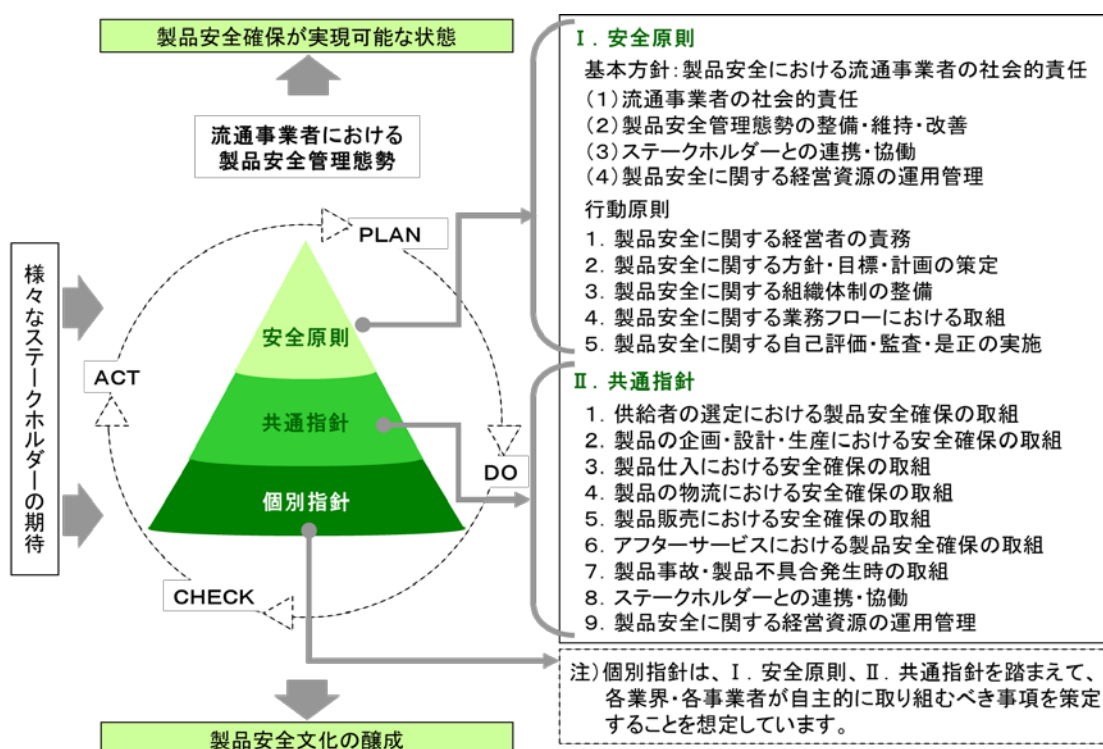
製品安全確保が実現可能な状態

流通事業者における
製品安全管理態勢

様々なステークホルダーの期待

PLAN

ACT

DO

CHECK

安全原則

共通指針

個別指針

Ⅰ. 安全原則
基本方針：製品安全における流通事業者の社会的責任
(1)流通事業者の社会的責任
(2)製品安全管理態勢の整備・維持・改善
(3)ステークホルダーとの連携・協働
(4)製品安全に関する経営資源の運用管理
行動原則
1. 製品安全に関する経営者の責務
2. 製品安全に関する方針・目標・計画の策定
3. 製品安全に関する組織体制の整備
4. 製品安全に関する業務フローにおける取組
5. 製品安全に関する自己評価・監査・是正の実施

Ⅱ. 共通指針
1. 供給者の選定における製品安全確保の取組
2. 製品の企画・設計・生産における安全確保の取組
3. 製品仕入における安全確保の取組
4. 製品の物流における安全確保の取組
5. 製品販売における安全確保の取組
6. アフターサービスにおける製品安全確保の取組
7. 製品事故・製品不具合発生時の取組
8. ステークホルダーとの連携・協働
9. 製品安全に関する経営資源の運用管理

注)個別指針は、Ⅰ. 安全原則、Ⅱ. 共通指針を踏まえて、各業界・各事業者が自主的に取り組むべき事項を策定することを想定しています。

製品安全文化の醸成